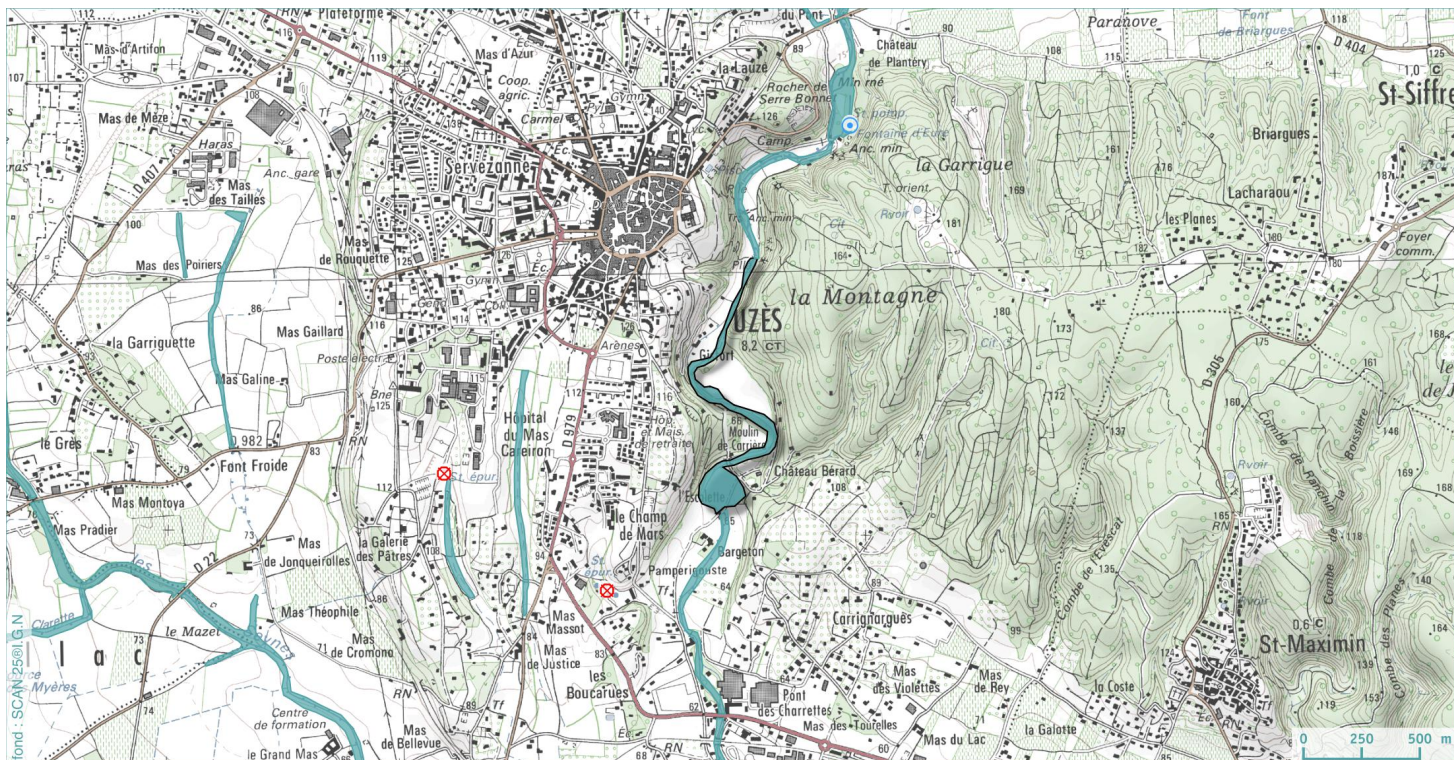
112
RN Plateforme
Mas d'Artifon
107
Mas d'Azur
Coop. agric.
Carmel
la Lauze
du Pont
89
Château de Plantery
90
Paranove
108
115
Font de Briargues
118
D 404
1,0 C
St-Siffre
Mas de Mèze
Haras
Mas des Taillés
Anc. gare
D 407
100
Mas des Poiriers
Servezanne
Rocher de Serre Bonne
126
Min rné
Camp.
St pomp.
Fontaine d'Eure
Anc. min
la Garrigue
169
161
176
Briargues
Lacharau
187
T. orient.
Rvoir
181
les Planes
180
Foyer comm.
Mas de Rouquette
125
Anc. min
164
la Montagne
UZÈS
8,2 CT
180
173
Mas Gaillard
86
la Garriguette
93
Poste électr.
116
Mas Galine
Bne
Arènes
Gisfort
Ct.
172
137
D 305
175
160
Combe de Ranchin
la Boissière
161
148
168
169
le Grès
0,982
79
Font Froide
83
RN
Hôpital du Mas Careiron
D 979
Hop. Mais. retraite
Moulin de Corrièrr
Château Bérard
108
Rvoir
Mas Montoya
112
St épur
Mas Pradier
76
D 22
73
la Galerie des Pâtres
108
Mas de Jonqueirolles
94
le Champ de Mars
Escalette
55
Gargeton
Combe de l'Evescat
165
135
Combe des Planes
140
Clarette
Mas Théophile
86
St épur.
Pamperigouste
64
89
Carrignargues
0,6 C
St-Maximin
le Mazet
73
Mas de Cromono
71
Mas Massot
Mas de Justice
83
les Boucarues
Tf
99
Mas des Violettes
Mas de Rey
la Coste
139
153
l a c
Myères
74
RN
Centre de formation
Mas de Bellevue
le Grand Mas
89
Tf
62
Pont des Charrettes
Mas des Tourelles
60
Mas du Lac
71
la Galotte
Ec.
RN
Tf
fond : SCAN 25©IGN
0 250 500 m